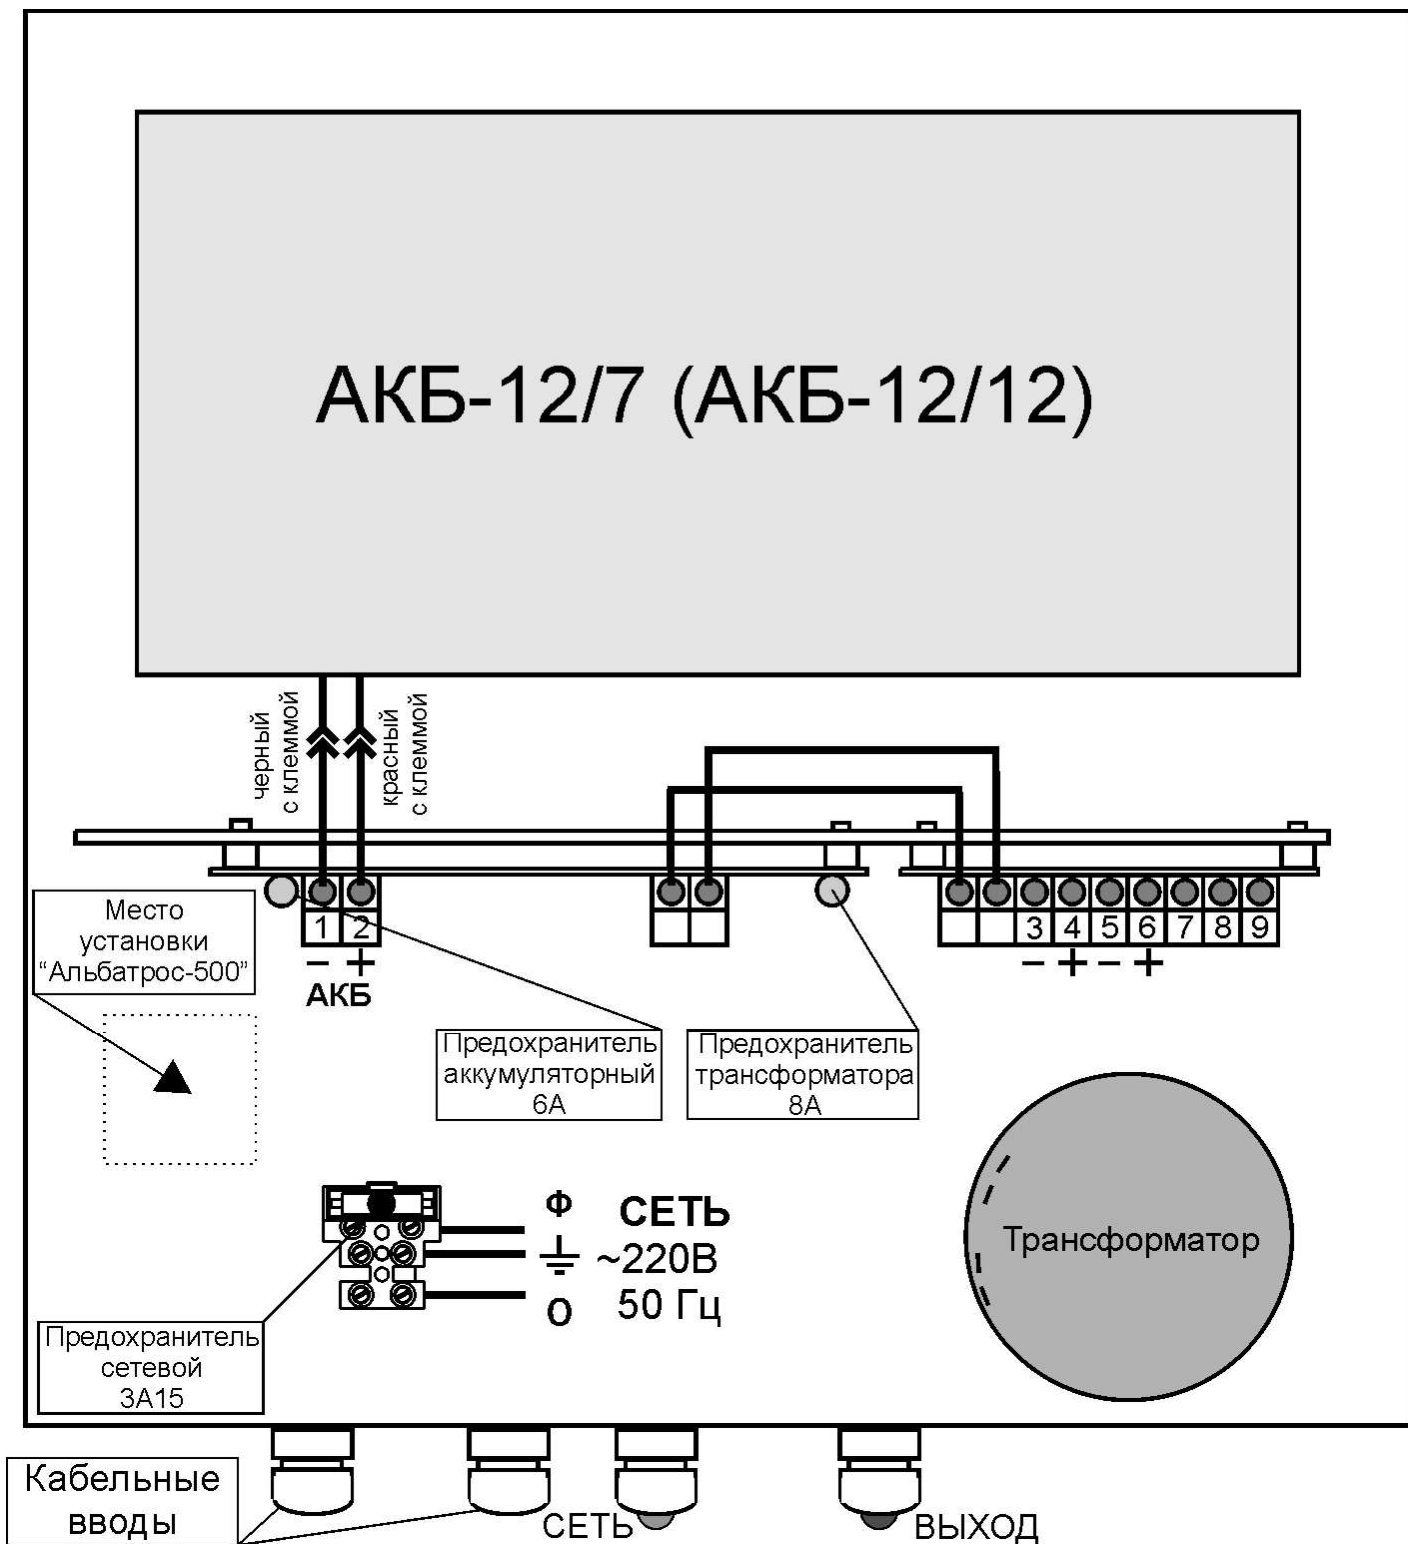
АКБ-12/7 (АКБ-12/12)

черный с клеммой

красный с клеммой

Место установки "Альбатрос-500"

1 2
– +
АКБ

3 4 5 6 7 8 9
– + – +

Предохранитель аккумуляторный 6А

Предохранитель трансформатора 8А

Трансформатор

Ф
О

СЕТЬ ~220В 50 Гц

Предохранитель сетевой 3А15

Кабельные вводы

СЕТЬ

ВЫХОД